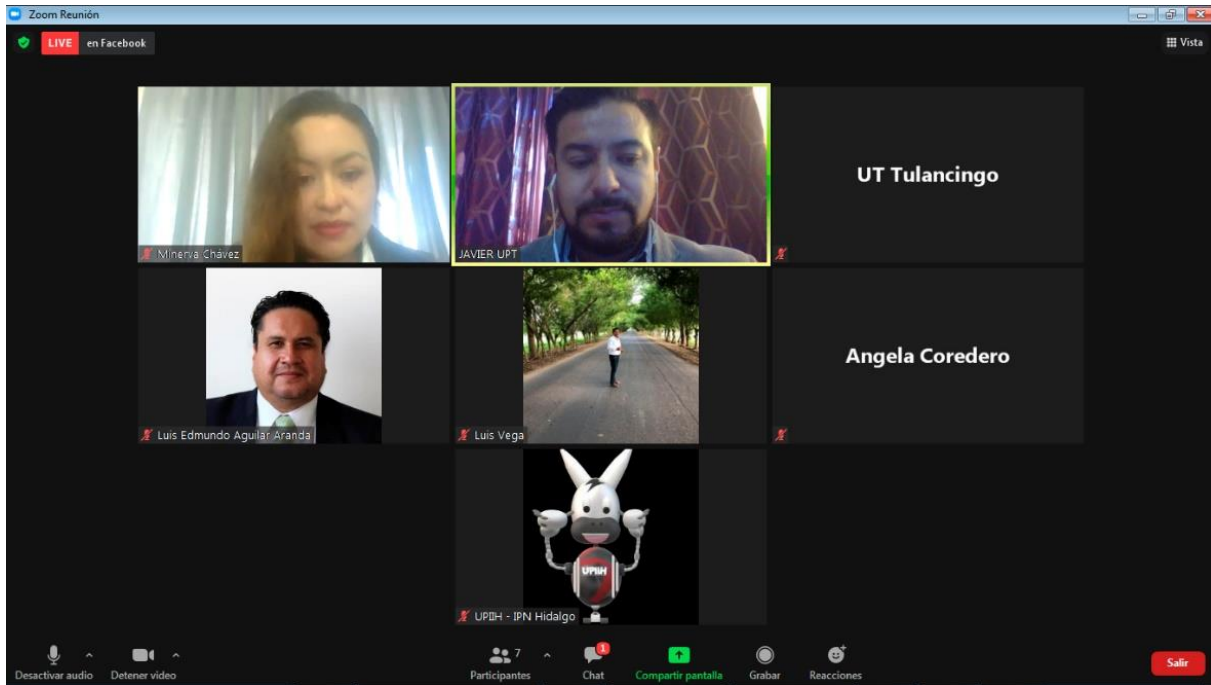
Zoom Reunión

LIVE en Facebook

Vista

Minerva Chávez

JAVIER UPT

UT Tulancingo

Luis Edmundo Aguilar Aranda

Luis Vega

Angela Coredero

UPIIH

UPIIH - IPN Hidalgo

Desactivar audio

Detener video

7

Participantes

1

Chat

Compartir pantalla

Grabar

Reacciones

Salir